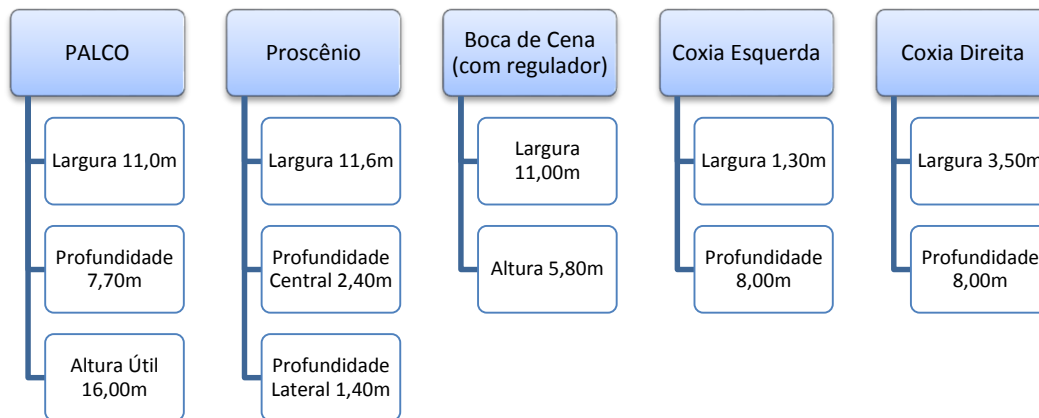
PALCO

Largura 11,0m

Profundidade 7,70m

Altura Útil 16,00m

Proscênio

Largura 11,6m

Profundidade Central 2,40m

Profundidade Lateral 1,40m

Boca de Cena (com regulador)

Largura 11,00m

Altura 5,80m

Coxia Esquerda

Largura 1,30m

Profundidade 8,00m

Coxia Direita

Largura 3,50m

Profundidade 8,00m